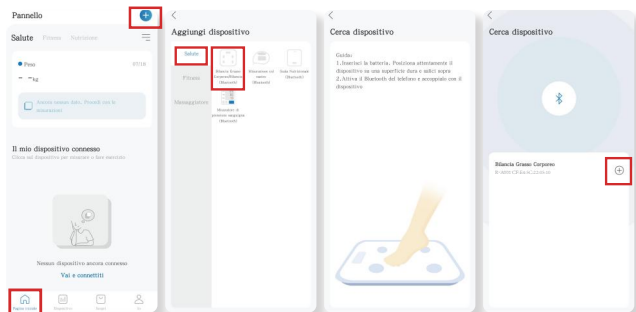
Pannello

Salute Fitness Nutrizione

● Peso 07/18

-- kg

Associa nuovo dato. Procedi con le misurazioni

Il mio dispositivo connesso

Clicca sul dispositivo per misurare o dati dettaglio

Nessun dispositivo ancora connesso

Vai e connettiti

Pagina iniziale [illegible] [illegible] Io

<

Aggiungi dispositivo

Salute

Fitness

Massaggiatore

Bilancia Grasso Corporeo(Bluetooth) (Bluetooth)

Misuratore di cal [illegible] (Bluetooth)

Scala Nutrizionale (Bluetooth)

Misuratore di pressione sanguigna (Bluetooth)

<

Cerca dispositivo

Guida:
1.Inserisci la batteria. Posiziona attentamente il dispositivo su una superficie dura e salici sopra
2.Attiva il Bluetooth del telefono e accoppiale con il dispositivo

<

Cerca dispositivo

Bilancia Grasso Corporeo

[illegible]